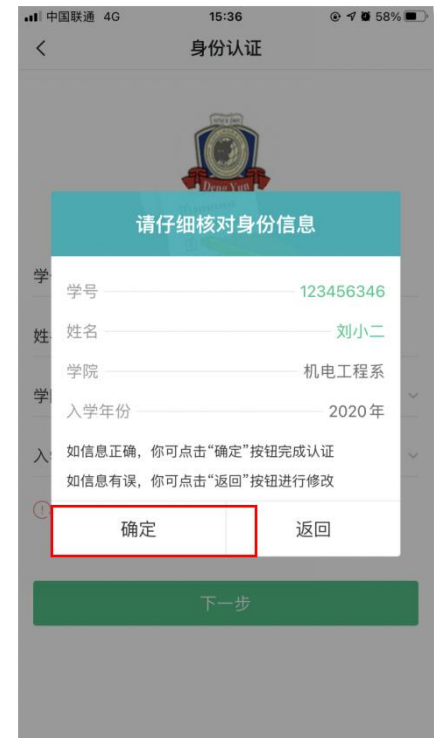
中国联通 4G 15:36 58%

身份认证

Deng Yun

请仔细核对身份信息

学号 123456346

姓名 刘小二

学院 机电工程系

入学年份 2020年

如信息正确，你可点击“确定”按钮完成认证

如信息有误，你可点击“返回”按钮进行修改

确定

返回

下一步

学

姓

学

入